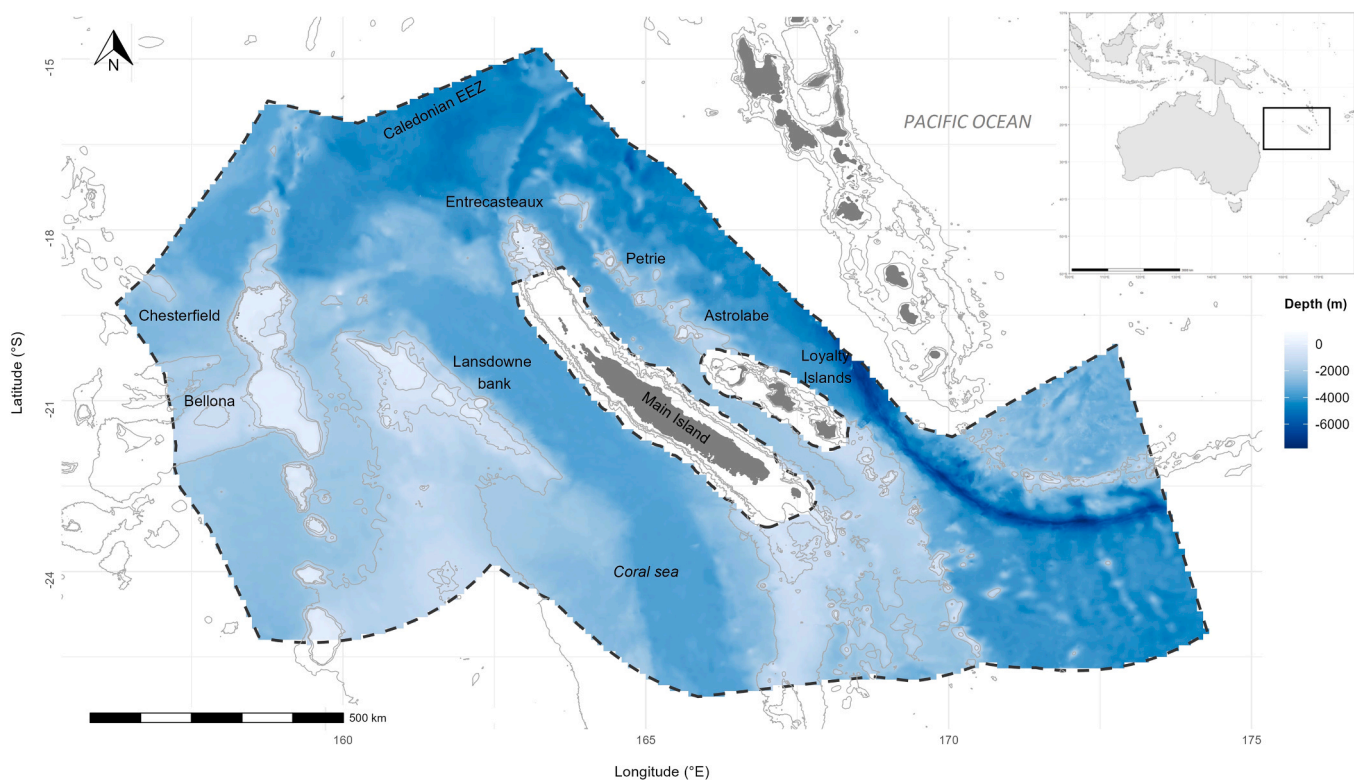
N

-15

-18

-21

-24

Latitude (°S)

Caledonian EEZ

PACIFIC OCEAN

Entrecasteaux

Petrie

Chesterfield

Astrolabe

Loyalty Islands

Lansdowne bank

Bellona

Main Island

Coral sea

Depth (m)

0

-2000

-4000

-6000

500 km

160

165

170

175

Longitude (°E)